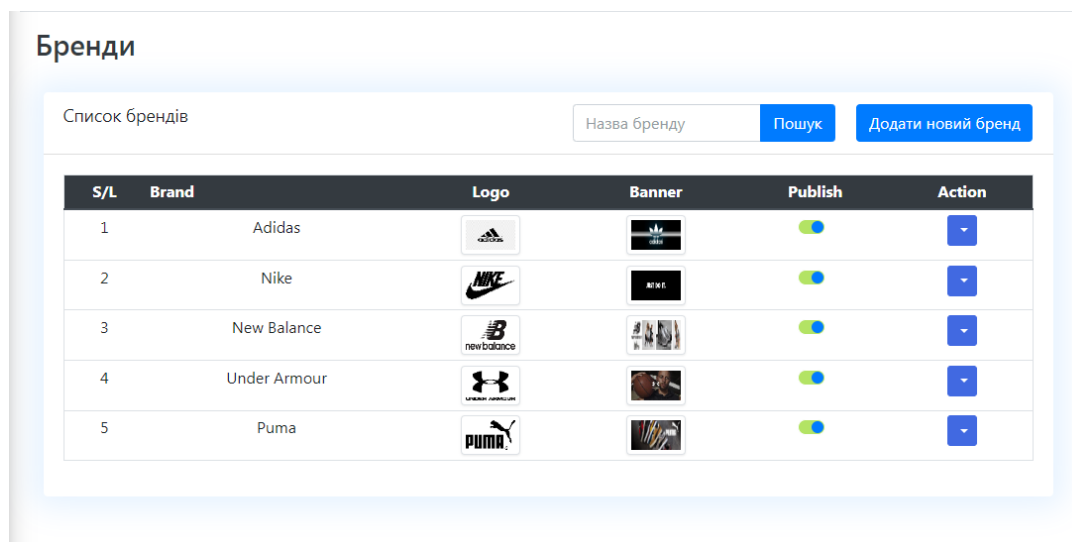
Бренди

Список брендів

Назва бренду | Пошук | Додати новий бренд

| S/L | Brand | Logo | Banner | Publish | Action |
|---|---|---|---|---|---|
| 1 | Adidas | adidas | adidas | | |
| 2 | Nike | NIKE | JUST DO IT. | | |
| 3 | New Balance | new balance | | | |
| 4 | Under Armour | UNDER ARMOUR | | | |
| 5 | Puma | PUMA | | | |